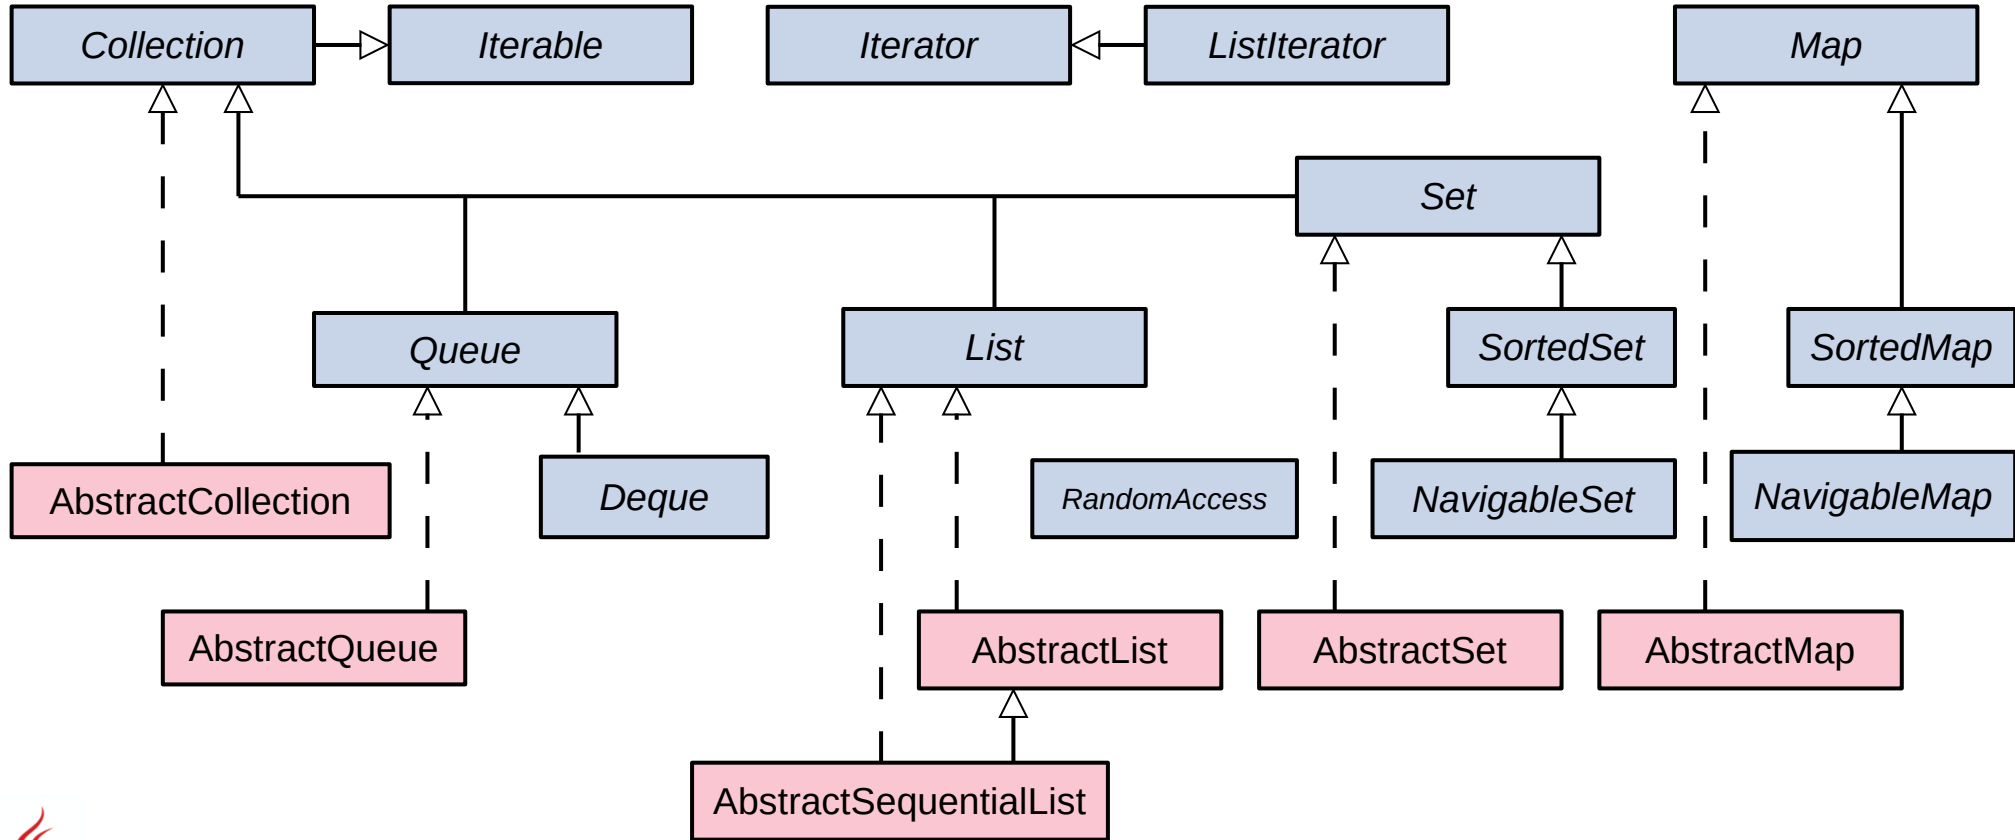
Collection

Iterable

Iterator

ListIterator

Map

Set

Queue

List

SortedSet

SortedMap

AbstractCollection

Deque

RandomAccess

NavigableSet

NavigableMap

AbstractQueue

AbstractList

AbstractSet

AbstractMap

AbstractSequentialList